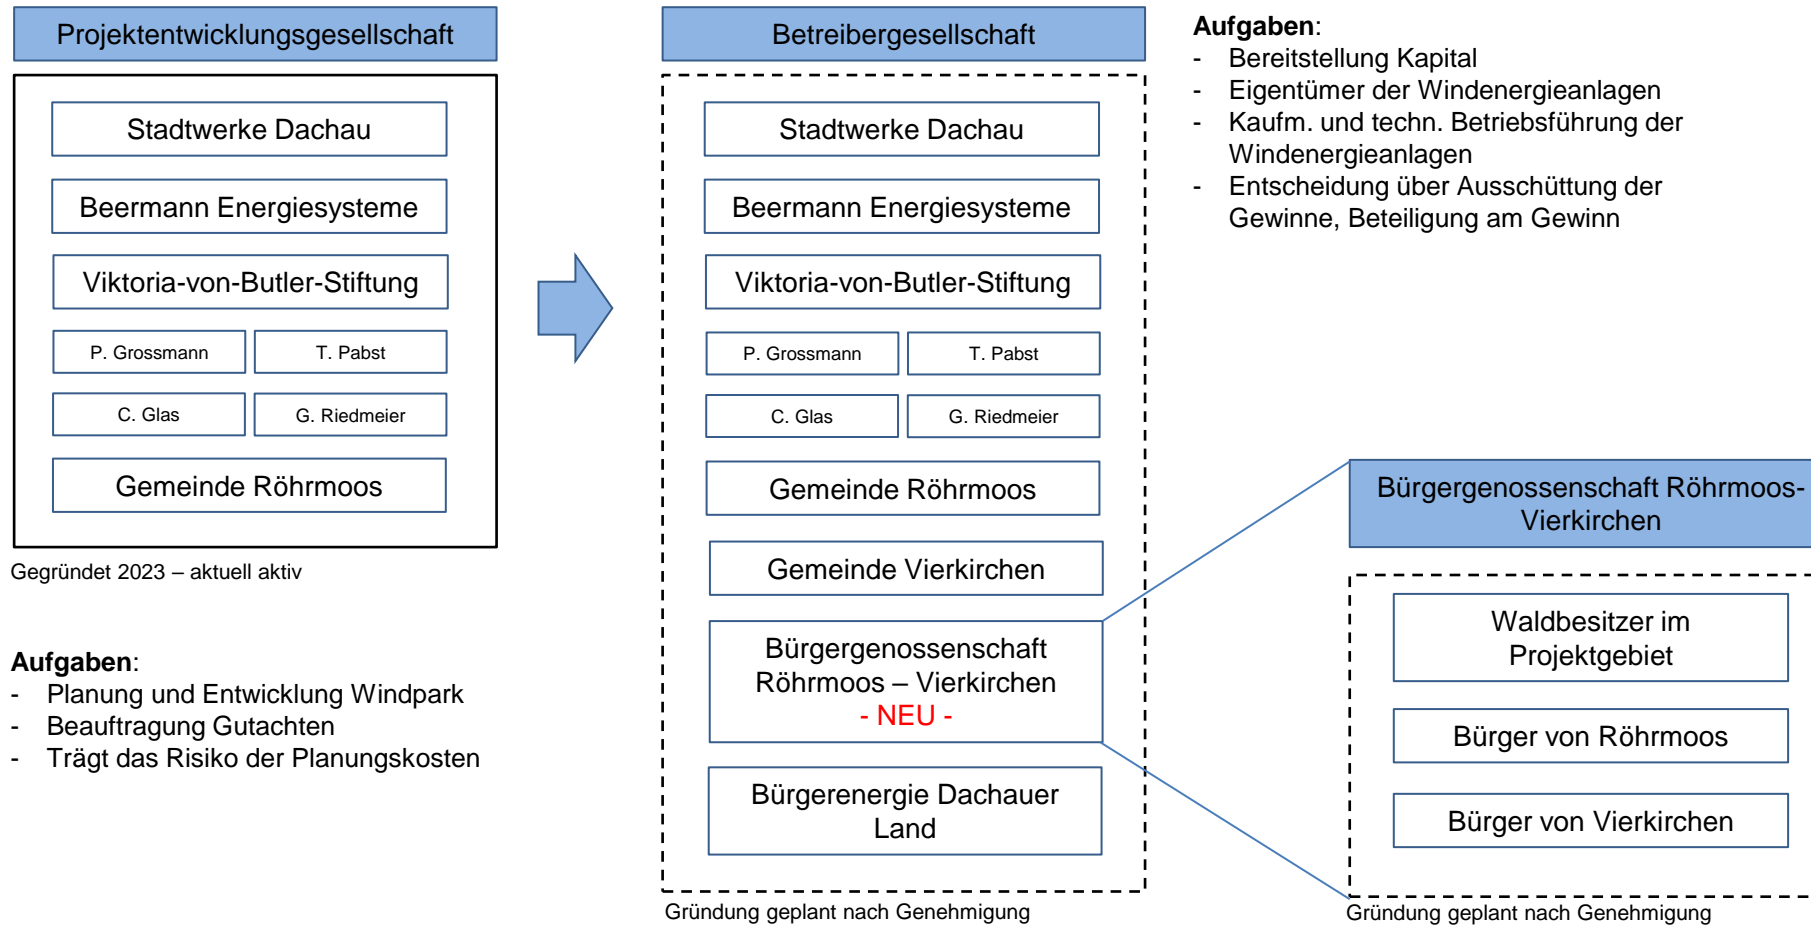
Projektentwicklungsgesellschaft

Stadtwerke Dachau

Beermann Energiesysteme

Viktoria-von-Butler-Stiftung

P. Grossmann

T. Pabst

C. Glas

G. Riedmeier

Gemeinde Röhrmoos

Gegründet 2023 – aktuell aktiv

**Aufgaben**:
- Planung und Entwicklung Windpark
- Beauftragung Gutachten
- Trägt das Risiko der Planungskosten

Betreibergesellschaft

Stadtwerke Dachau

Beermann Energiesysteme

Viktoria-von-Butler-Stiftung

P. Grossmann

T. Pabst

C. Glas

G. Riedmeier

Gemeinde Röhrmoos

Gemeinde Vierkirchen

Bürgergenossenschaft Röhrmoos – Vierkirchen
- NEU -

Bürgerenergie Dachauer Land

Gründung geplant nach Genehmigung

**Aufgaben**:
- Bereitstellung Kapital
- Eigentümer der Windenergieanlagen
- Kaufm. und techn. Betriebsführung der Windenergieanlagen
- Entscheidung über Ausschüttung der Gewinne, Beteiligung am Gewinn

Bürgergenossenschaft Röhrmoos-Vierkirchen

Waldbesitzer im Projektgebiet

Bürger von Röhrmoos

Bürger von Vierkirchen

Gründung geplant nach Genehmigung